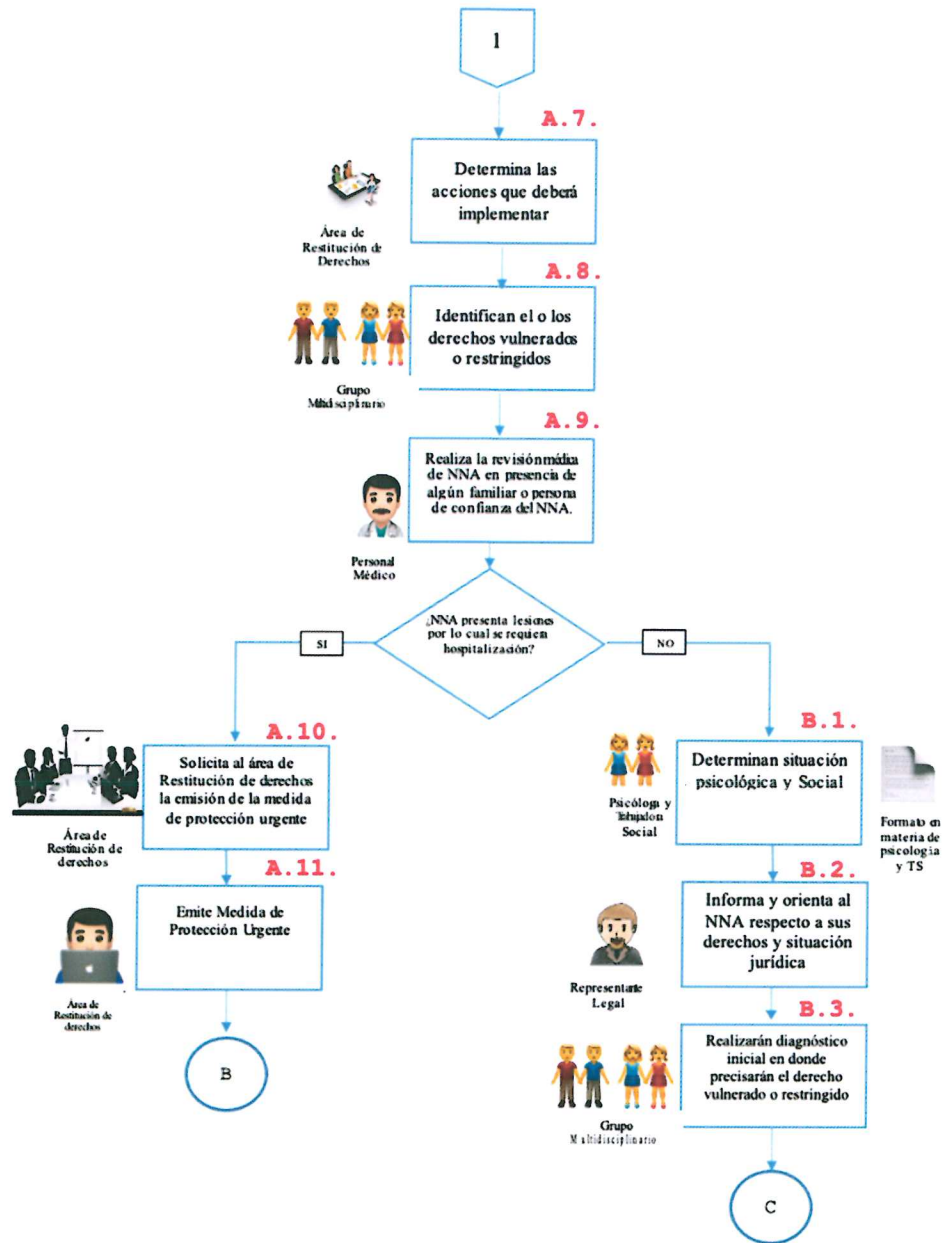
1

A.7.

Determina las acciones que deberá implementar

Área de Restitución de Derechos

A.8.

Identifican el o los derechos vulnerados o restringidos

Grupo Multidisciplinario

A.9.

Realiza la revisión médica de NNA en presencia de algún familiar o persona de confianza del NNA.

Personal Médico

¿NNA presenta lesiones por lo cual se requiera hospitalización?

SI

NO

A.10.

Solicita al área de Restitución de derechos la emisión de la medida de protección urgente

Área de Restitución de derechos

A.11.

Emite Medida de Protección Urgente

Área de Restitución de derechos

B

B.1.

Determinan situación psicológica y Social

Psicóloga y Trabajador Social

Formato en materia de psicología y TS

B.2.

Informa y orienta al NNA respecto a sus derechos y situación jurídica

Representante Legal

B.3.

Realizarán diagnóstico inicial en donde precisarán el derecho vulnerado o restringido

Grupo Multidisciplinario

C